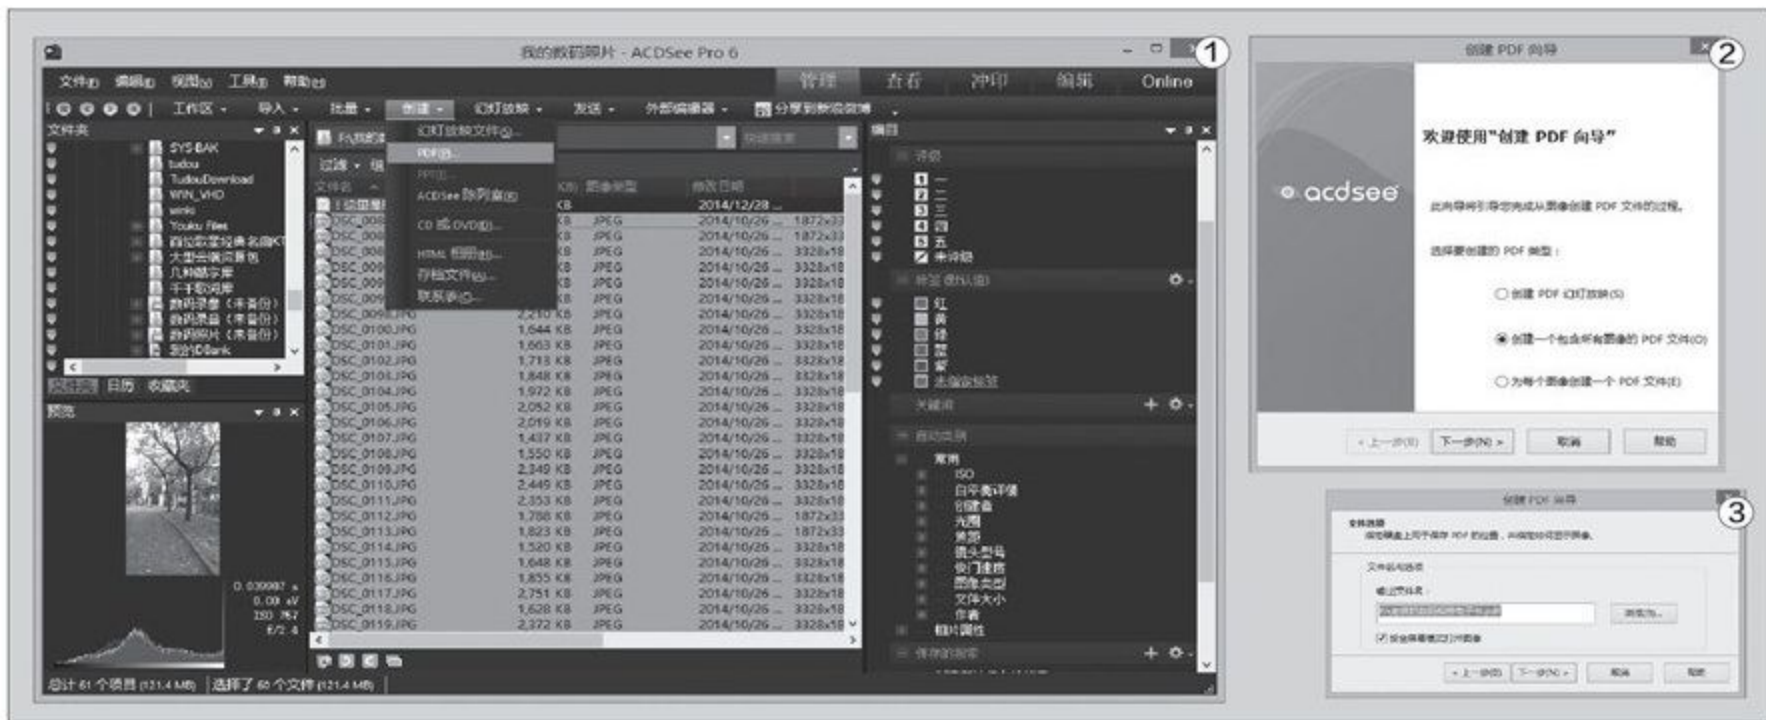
我的数码照片 - ACDSee Pro 6

1

文件(F) 编辑(E) 视图(V) 工具(T) 帮助(H)

管理 查看 冲印 编辑 Online

工作区 导入 批量 创建 幻灯放映 发送 外部编辑器 分享到数码回忆

文件夹

幻灯放映文件(S)...
PDF(P)...
PPT(T)...
ACDSee 陈列室(G)...
CD 或 DVD(D)...
HTML 相册(H)...
存档文件(A)...
联系表(C)...

SYS-BAK
tudou
TudouDownload
WIN_VHD
wmks
Youku Files
百位歌星经典名曲
大型会议资料包
几种版字库
千千静听库
数码录像（未备份）
数码录音（未备份）
数码照片（未备份）
图片IDBank

日历 收藏夹

预览

0.039997 s
0.00 eV
ISO 767
f/2.4

| 文件名 | 大小 | 图像类型 | 修改日期 | |
|---|---|---|---|---|
| 上级目录 | KB | | 2014/12/28 ... | |
| DSC_008 | KB | JPEG | 2014/10/26 ... | 1872x33 |
| DSC_008 | KB | JPEG | 2014/10/26 ... | 1872x33 |
| DSC_008 | KB | JPEG | 2014/10/26 ... | 3328x18 |
| DSC_009 | KB | JPEG | 2014/10/26 ... | 3328x18 |
| DSC_009 | KB | JPEG | 2014/10/26 ... | 3328x18 |
| DSC_009 | KB | JPEG | 2014/10/26 ... | 3328x18 |
| DSC_0099.JPG | 2,210 KB | JPEG | 2014/10/26 ... | 3328x18 |
| DSC_0100.JPG | 1,644 KB | JPEG | 2014/10/26 ... | 3328x18 |
| DSC_0101.JPG | 1,663 KB | JPEG | 2014/10/26 ... | 3328x18 |
| DSC_0102.JPG | 1,713 KB | JPEG | 2014/10/26 ... | 3328x18 |
| DSC_0103.JPG | 1,848 KB | JPEG | 2014/10/26 ... | 3328x18 |
| DSC_0104.JPG | 1,972 KB | JPEG | 2014/10/26 ... | 3328x18 |
| DSC_0105.JPG | 2,052 KB | JPEG | 2014/10/26 ... | 3328x18 |
| DSC_0106.JPG | 2,019 KB | JPEG | 2014/10/26 ... | 3328x18 |
| DSC_0107.JPG | 1,437 KB | JPEG | 2014/10/26 ... | 3328x18 |
| DSC_0108.JPG | 1,550 KB | JPEG | 2014/10/26 ... | 3328x18 |
| DSC_0109.JPG | 2,349 KB | JPEG | 2014/10/26 ... | 3328x18 |
| DSC_0110.JPG | 2,449 KB | JPEG | 2014/10/26 ... | 3328x18 |
| DSC_0111.JPG | 2,353 KB | JPEG | 2014/10/26 ... | 3328x18 |
| DSC_0112.JPG | 1,788 KB | JPEG | 2014/10/26 ... | 1872x33 |
| DSC_0113.JPG | 1,823 KB | JPEG | 2014/10/26 ... | 1872x33 |
| DSC_0114.JPG | 1,520 KB | JPEG | 2014/10/26 ... | 3328x18 |
| DSC_0115.JPG | 1,648 KB | JPEG | 2014/10/26 ... | 3328x18 |
| DSC_0116.JPG | 1,855 KB | JPEG | 2014/10/26 ... | 3328x18 |
| DSC_0117.JPG | 2,751 KB | JPEG | 2014/10/26 ... | 3328x18 |
| DSC_0118.JPG | 1,628 KB | JPEG | 2014/10/26 ... | 3328x18 |
| DSC_0119.JPG | 2,372 KB | JPEG | 2014/10/26 ... | 3328x18 |

编目
评级
1 一
2 二
3 三
4 四
5 五
未评级
标签 (默认值)
红
黄
绿
蓝
紫
未做标签
关键词
自动类别
常用
ISO
日平衡评级
创建者
光圈
焦距
镜头型号
快门速度
图像类型
文件大小
作者
相片属性
保存的搜索

总计 61 个项目 (121.4 MB) 选择了 60 个文件 (121.4 MB)

创建 PDF 向导
2
acdsee
欢迎使用"创建 PDF 向导"
此向导将引导您完成从图像创建 PDF 文件的过程。
选择要创建的 PDF 类型：
创建 PDF 幻灯放映(S)
创建一个包含所有图像的 PDF 文件(O)
为每个图像创建一个 PDF 文件(E)
< 上一步(B) 下一步(N) > 取消 帮助

创建 PDF 向导
3
文件选项
指定磁盘上用于保存 PDF 的位置，并指定其他选项。
文件和选项
输出文件夹：
浏览(B)...
完成后打开文件夹
< 上一步(B) 下一步(N) > 取消 帮助